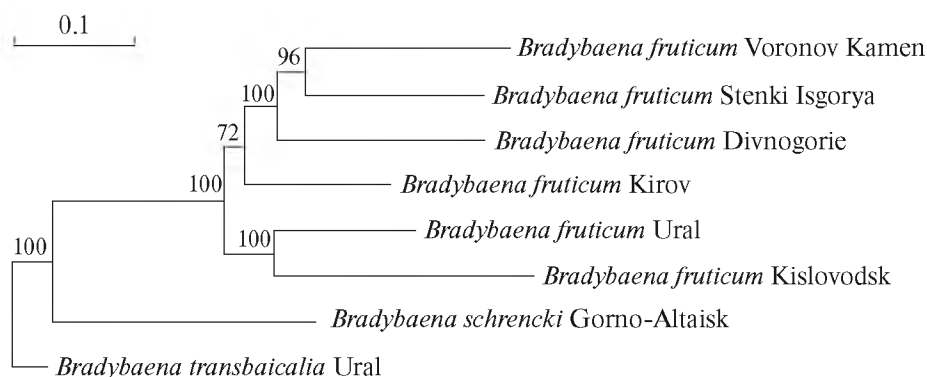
0.1

96

Bradybaena fruticum Voronov Kamen

100

Bradybaena fruticum Stenki Isgorya

72

Bradybaena fruticum Divnogorie

100

Bradybaena fruticum Kirov

100

Bradybaena fruticum Ural

100

Bradybaena fruticum Kislovodsk

Bradybaena schrencki Gorno-Altaisk

Bradybaena transbaicalia Ural